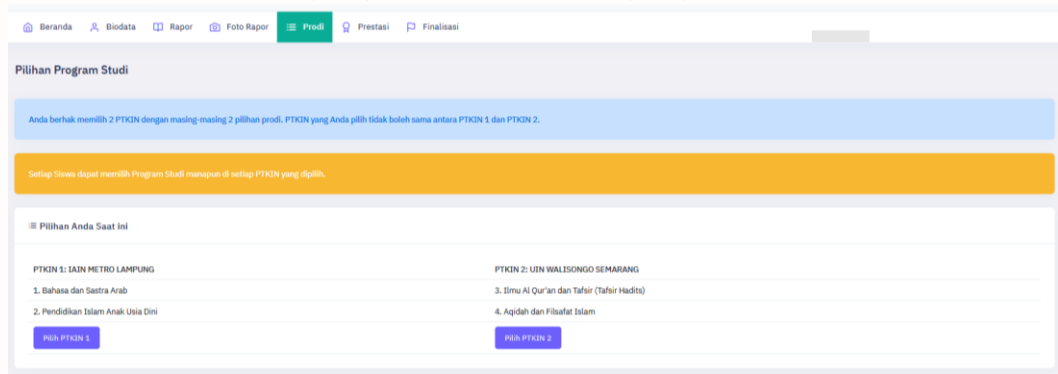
Beranda Biodata Rapor Foto Rapor Prodi Prestasi Finalisasi

Pilihan Program Studi

Anda berhak memilih 2 PTKIN dengan masing-masing 2 pilihan prodi. PTKIN yang Anda pilih tidak boleh sama antara PTKIN 1 dan PTKIN 2.

Setiap Siswa dapat memilih Program Studi manapun di setiap PTKIN yang dipilih.

Pilihan Anda Saat ini

PTKIN 1: IAIN METRO LAMPUNG

1. Bahasa dan Sastra Arab

2. Pendidikan Islam Anak Usia Dini

Pilih PTKIN 1

PTKIN 2: UIN WALISONGO SEMARANG

3. Ilmu Al Qur'an dan Tafsir (Tafsir Hadits)

4. Aqidah dan Filsafat Islam

Pilih PTKIN 2